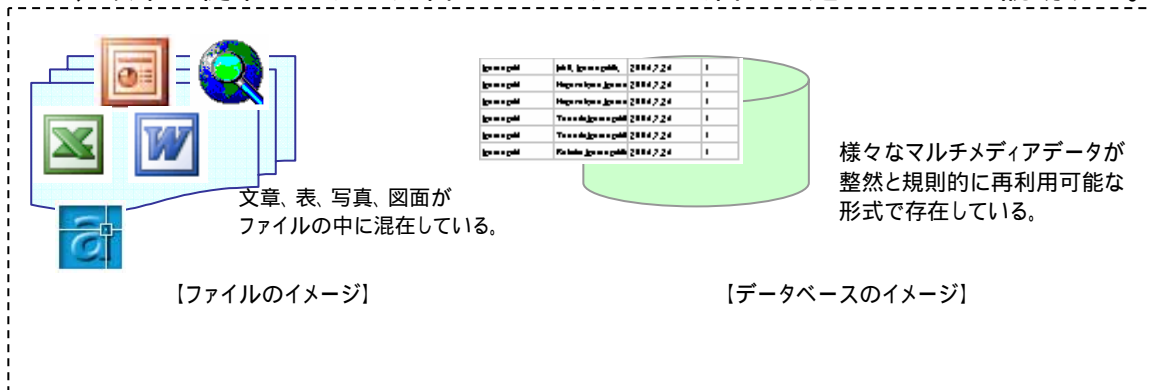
文章、表、写真、図面が
ファイルの中に混在している。

【ファイルのイメージ】

| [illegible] | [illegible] | 2004.7.24 | 1 |
|---|---|---|---|
| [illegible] | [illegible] | 2004.7.24 | 1 |
| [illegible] | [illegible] | 2004.7.24 | 1 |
| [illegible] | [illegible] | 2004.7.24 | 1 |
| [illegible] | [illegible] | 2004.7.24 | 1 |
| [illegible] | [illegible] | 2004.7.24 | 1 |

様々なマルチメディアデータが
整然と規則的に再利用可能な
形式で存在している。

【データベースのイメージ】